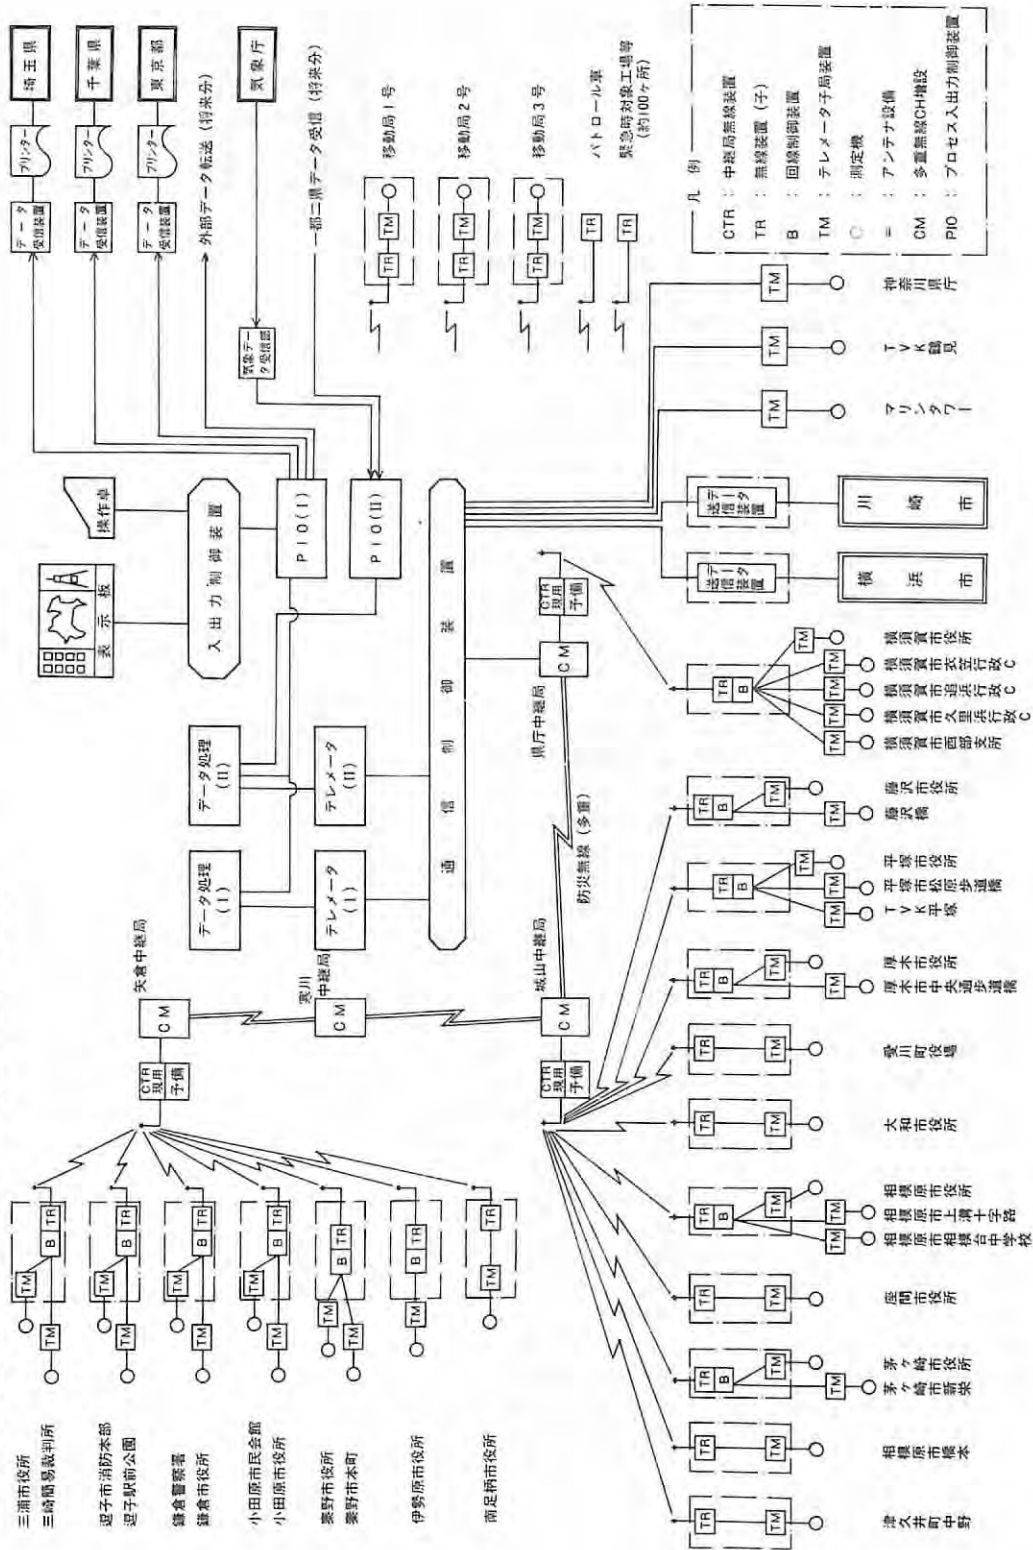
凡例
CTR : 中継局無線装置
TR : 無線装置（子）
B : 回線制御装置
TM : テレメータ子局装置
○ : 測定機
= : アンテナ設備
CM : 多重無線CH増設
PIO : プロセス入出力制御装置

埼玉県
千葉県
東京都
気象庁
プリンター
データ受信装置
外部データ転送（将来分）
一部二県データ受信（将来分）
気象データ受信器
移動局1号
移動局2号
移動局3号
パトロール車
緊急時対象工場等（約100ヶ所）

表示板
操作卓
入出力制御装置
PIO(I)
PIO(II)
データ処理(I)
データ処理(II)
テレメータ(I)
テレメータ(II)
通信制御装置
送受信データ装置
川崎市
横浜市

神奈川県庁
TVK鶴見
マリンタワー

矢倉中継局
荒川中継局
城山中継局
県庁中継局
防災無線（多重）
CTR 現用 予備
CM
TM
TR
B

三浦市役所
三崎簡易裁判所
逗子市消防本部
逗子駅前公園
鎌倉警察署
鎌倉市役所
小田原市民会館
小田原市役所
秦野市役所
秦野市本町
伊勢原市役所
南足柄市役所

津久井町中野
相模原市橋本
茅ヶ崎市役所
茅ヶ崎市新栄
座間市役所
相模原市役所
相模原市上溝十字路
相模原市相模台中学校
大和市役所
愛川町役場
厚木市役所
厚木市中央通歩道橋
平塚市役所
平塚市松原歩道橋
TVK平塚
藤沢市役所
藤沢橋
横須賀市役所
横須賀市衣笠行政C
横須賀市追浜行政C
横須賀市久里浜行政C
横須賀市西部支所